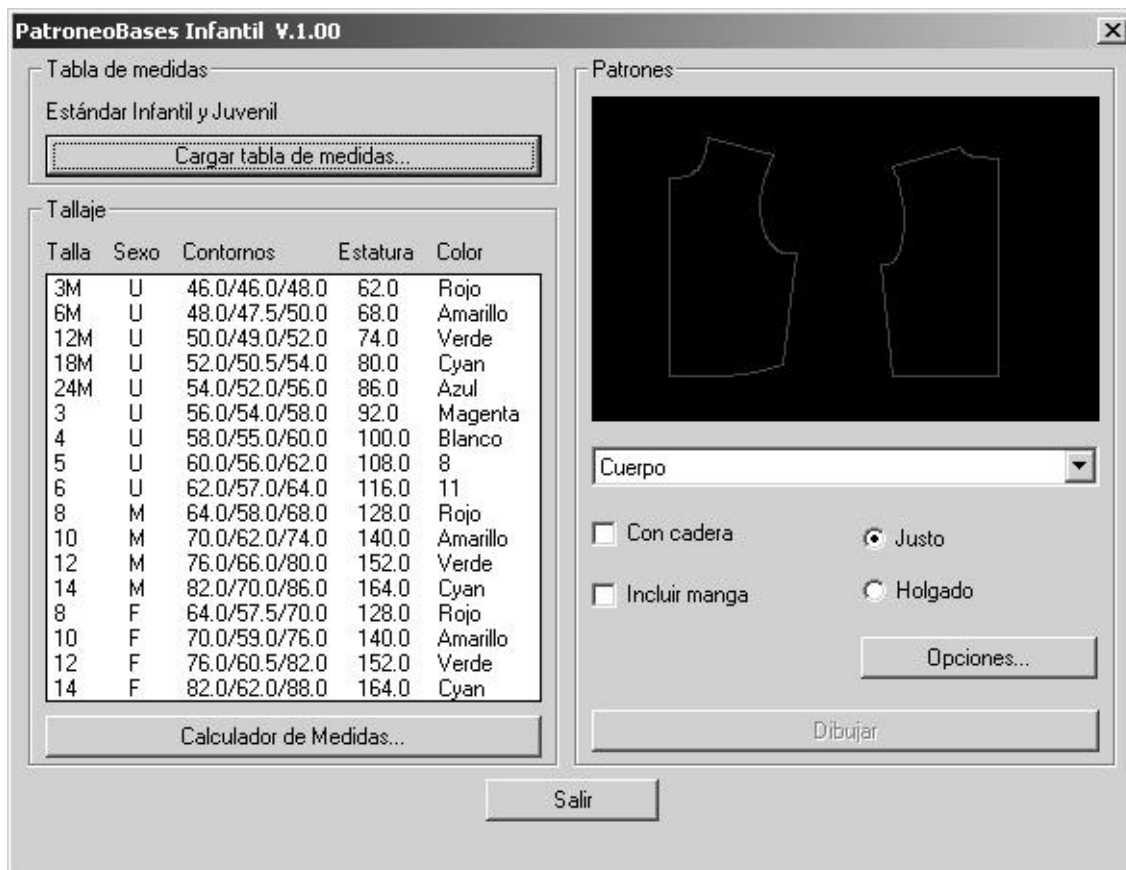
PatroneoBases Infantil V.1.00

×

Tabla de medidas

Estándar Infantil y Juvenil

Cargar tabla de medidas...

Tallaje

| Talla | Sexo | Contornos | Estatura | Color |
|---|---|---|---|---|
| 3M | U | 46.0/46.0/48.0 | 62.0 | Rojo |
| 6M | U | 48.0/47.5/50.0 | 68.0 | Amarillo |
| 12M | U | 50.0/49.0/52.0 | 74.0 | Verde |
| 18M | U | 52.0/50.5/54.0 | 80.0 | Cyan |
| 24M | U | 54.0/52.0/56.0 | 86.0 | Azul |
| 3 | U | 56.0/54.0/58.0 | 92.0 | Magenta |
| 4 | U | 58.0/55.0/60.0 | 100.0 | Blanco |
| 5 | U | 60.0/56.0/62.0 | 108.0 | 8 |
| 6 | U | 62.0/57.0/64.0 | 116.0 | 11 |
| 8 | M | 64.0/58.0/68.0 | 128.0 | Rojo |
| 10 | M | 70.0/62.0/74.0 | 140.0 | Amarillo |
| 12 | M | 76.0/66.0/80.0 | 152.0 | Verde |
| 14 | M | 82.0/70.0/86.0 | 164.0 | Cyan |
| 8 | F | 64.0/57.5/70.0 | 128.0 | Rojo |
| 10 | F | 70.0/59.0/76.0 | 140.0 | Amarillo |
| 12 | F | 76.0/60.5/82.0 | 152.0 | Verde |
| 14 | F | 82.0/62.0/88.0 | 164.0 | Cyan |

Calculador de Medidas...

Patrones

Cuerpo

Con cadera

Incluir manga

Justo

Holgado

Opciones...

Dibujar

Salir